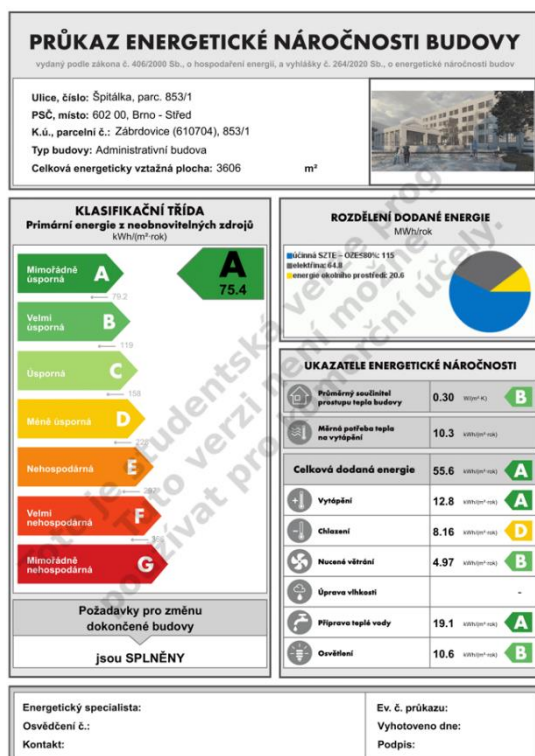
PRŮKAZ ENERGETICKÉ NÁROČNOSTI BUDOVY
vydaný podle zákona č. 406/2000 Sb., o hospodaření energií, a vyhlášky č. 264/2020 Sb., o energetické náročnosti budov

Ulice, číslo: Špitálka, parc. 853/1
PSČ, místo: 602 00, Brno - Střed
K.ú., parcelní č.: Zábrdovice (610704), 853/1
Typ budovy: Administrativní budova
Celková energeticky vztažná plocha: 3606 m²

KLASIFIKAČNÍ TŘÍDA
Primární energie z neobnovitelných zdrojů
kWh/(m²·rok)

Mimořádně úsporná A
79.2
Velmi úsporná B
119
Úsporná C
158
Méně úsporná D
238
Nehospodárná E
297
Velmi nehospodárná F
356
Mimořádně nehospodárná G

A
75.4

Požadavky pro změnu dokončené budovy
jsou SPLNĚNY

ROZDĚLENÍ DODANÉ ENERGIE
MWh/rok
účinná SZTE – OZE≤80%: 115
elektřina: 64.8
energie okolního prostředí: 20.6

UKAZATELE ENERGETICKÉ NÁROČNOSTI
| | | | |
|---|---|---|---|
| Průměrný součinitel prostupu tepla budovy | 0.30 | W/(m²·K) | B |
| Měrná potřeba tepla na vytápění | 10.3 | kWh/(m²·rok) | |
| Celková dodaná energie | 55.6 | kWh/(m²·rok) | A |
| Vytápění | 12.8 | kWh/(m²·rok) | A |
| Chlazení | 8.16 | kWh/(m²·rok) | D |
| Nucené větrání | 4.97 | kWh/(m²·rok) | B |
| Úprava vlhkosti | | | - |
| Příprava teplé vody | 19.1 | kWh/(m²·rok) | A |
| Osvětlení | 10.6 | kWh/(m²·rok) | B |

Toto je studentská verze prog
Tuto verzi není možné
používat pro komerční účely.

Energetický specialista:
Osvědčení č.:
Kontakt:
Ev. č. průkazu:
Vyhotoveno dne:
Podpis: